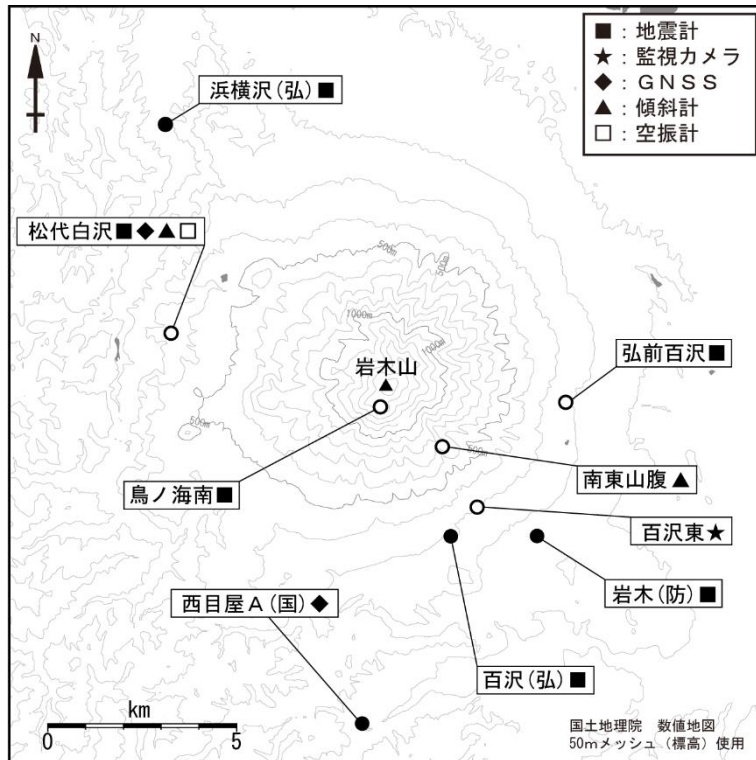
N

■：地震計
★：監視カメラ
◆：ＧＮＳＳ
▲：傾斜計
□：空振計

浜横沢（弘）■

松代白沢■◆▲□

500m

500m

1000m

1000m

岩木山
▲

弘前百沢■

500m

500m

鳥ノ海南■

南東山腹▲

百沢東★

岩木（防）■

西目屋Ａ（国）◆

百沢（弘）■

km
0　5

国土地理院　数値地図
50mメッシュ（標高）使用